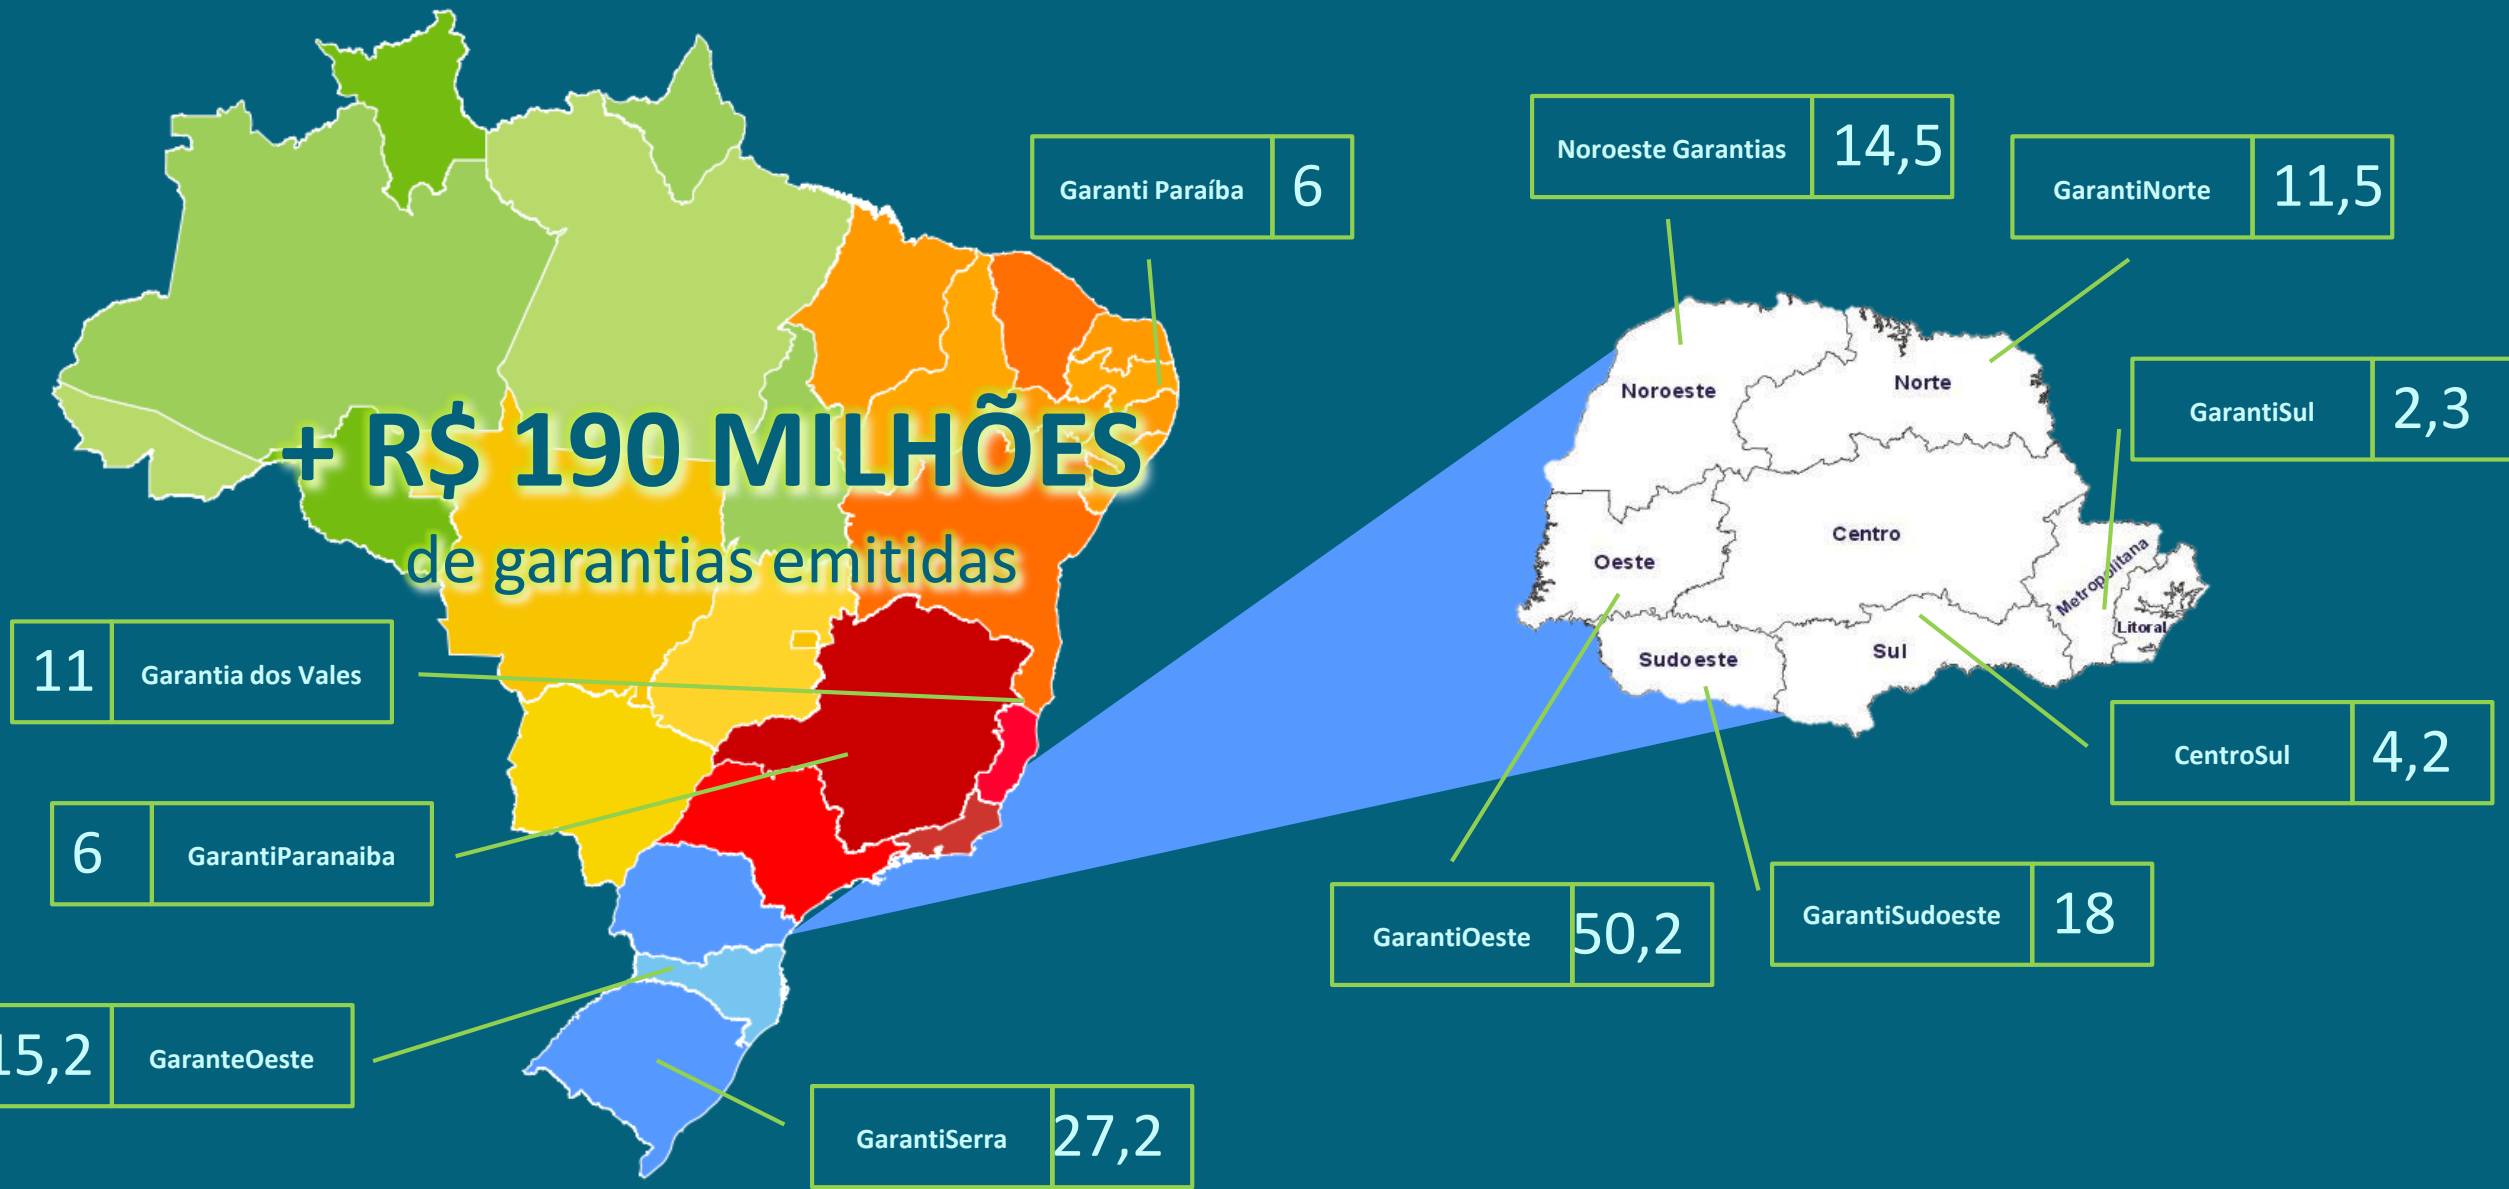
+ R$ 190 MILHÕES
de garantias emitidas

| Garanti Paraíba | 6 |
|---|---|

| Noroeste Garantias | 14,5 |
|---|---|

| GarantiNorte | 11,5 |
|---|---|

| GarantiSul | 2,3 |
|---|---|

| 11 | Garantia dos Vales |
|---|---|

| 6 | GarantiParanaiba |
|---|---|

| 15,2 | GaranteOeste |
|---|---|

| GarantiSerra | 27,2 |
|---|---|

| GarantiOeste | 50,2 |
|---|---|

| GarantiSudoeste | 18 |
|---|---|

| CentroSul | 4,2 |
|---|---|

Noroeste
Norte
Centro
Oeste
Metropolitana
Litoral
Sudoeste
Sul